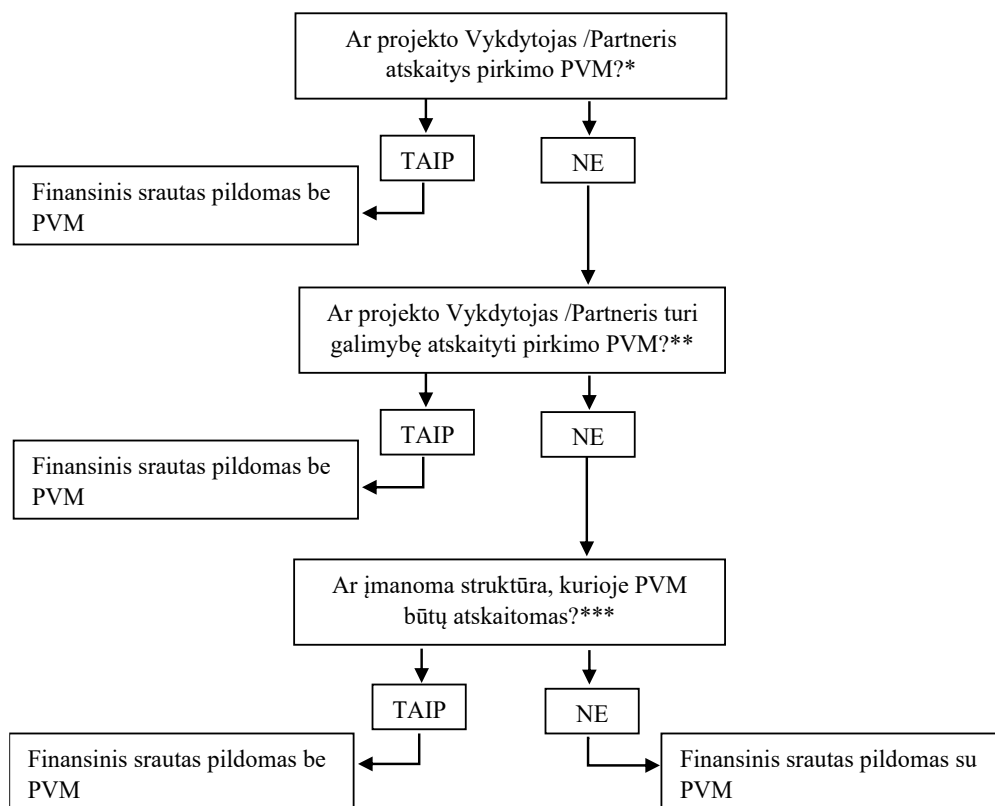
Ar projekto Vykdytojas /Partneris atskaitys pirkimo PVM?*

TAIP

NE

Finansinis srautas pildomas be PVM

Ar projekto Vykdytojas /Partneris turi galimybę atskaityti pirkimo PVM?**

TAIP

NE

Finansinis srautas pildomas be PVM

Ar įmanoma struktūra, kurioje PVM būtų atskaitomas?***

TAIP

NE

Finansinis srautas pildomas be PVM

Finansinis srautas pildomas su PVM